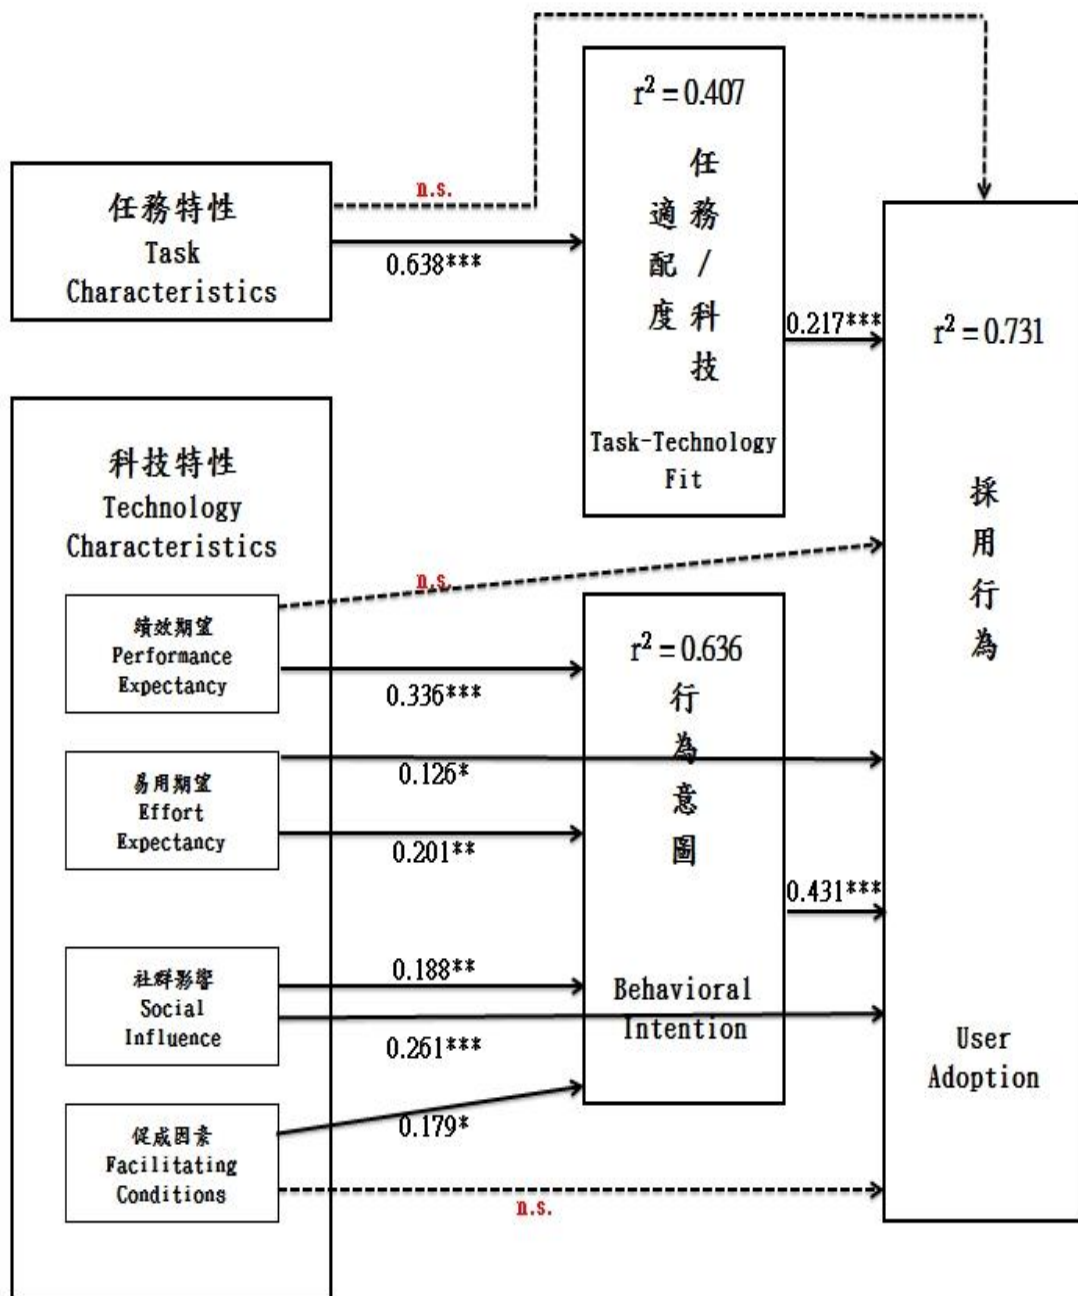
任務特性
Task Characteristics

n.s.

0.638***

$r^2 = 0.407$

任務/科技適配度

Task-Technology Fit

0.217***

$r^2 = 0.731$

採用行為

User Adoption

科技特性
Technology Characteristics

n.s.

績效期望
Performance Expectancy

0.336***

$r^2 = 0.636$

行為意圖

Behavioral Intention

易用期望
Effort Expectancy

0.126*

0.201**

0.431***

社群影響
Social Influence

0.188**

0.261***

促成因素
Facilitating Conditions

0.179*

n.s.